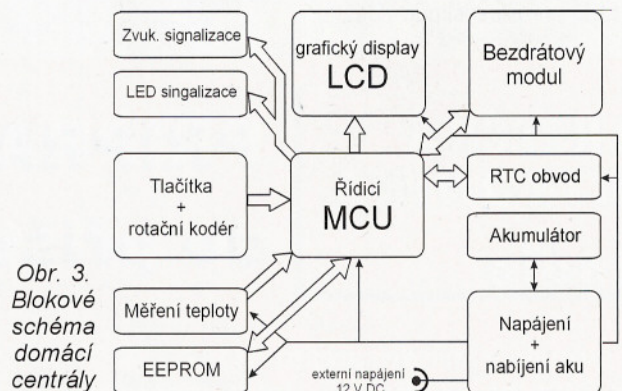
Zvuk. signalizace

LED singalizace

grafický display
LCD

Bezdrátový
modul

Tlačítka
+
rotační kodér

Řídicí
MCU

RTC obvod

Akumulátor

Obr. 3.
Blokové
schéma
domácí
centrály

Měření teploty

EEPROM

Napájení
+
nabíjení aku

externí napájení
12 V DC